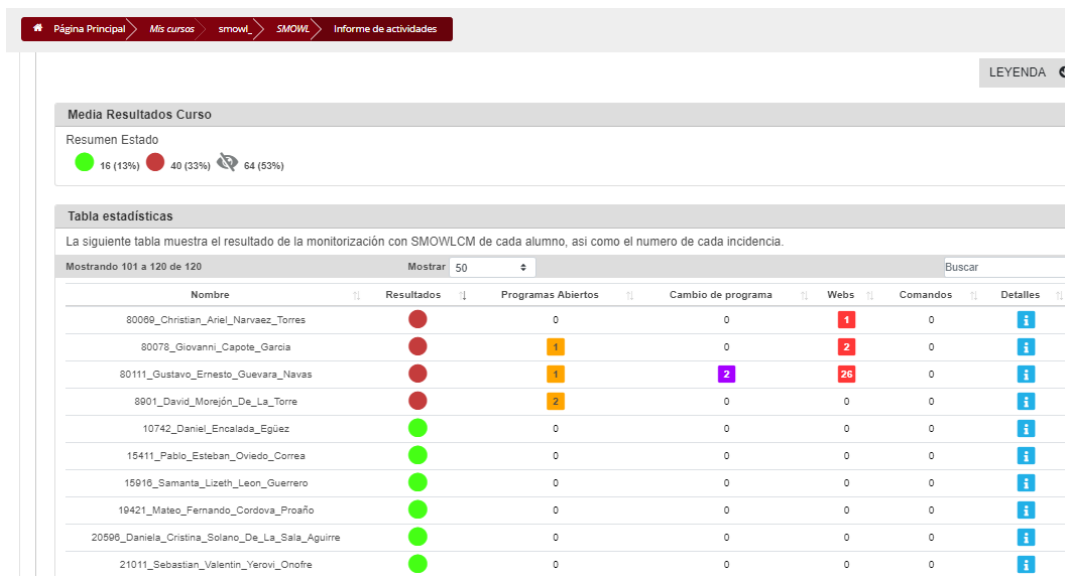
Página Principal › Mis cursos › smowl_ › SMOWL › Informe de actividades

LEYENDA

Media Resultados Curso

Resumen Estado

16 (13%) 40 (33%) 64 (53%)

Tabla estadísticas

La siguiente tabla muestra el resultado de la monitorización con SMOWLCM de cada alumno, asi como el numero de cada incidencia.

Mostrando 101 a 120 de 120

Mostrar 50

Buscar

| Nombre | Resultados | Programas Abiertos | Cambio de programa | Webs | Comandos | Detalles |
|---|---|---|---|---|---|---|
| 80069_Christian_Ariel_Narvaez_Torres | | 0 | 0 | 1 | 0 | i |
| 80078_Giovanni_Capote_Garcia | | 1 | 0 | 2 | 0 | i |
| 80111_Gustavo_Ernesto_Guevara_Navas | | 1 | 2 | 26 | 0 | i |
| 8901_David_Morejón_De_La_Torre | | 2 | 0 | 0 | 0 | i |
| 10742_Daniel_Encalada_Egüez | | 0 | 0 | 0 | 0 | i |
| 15411_Pablo_Esteban_Oviedo_Correa | | 0 | 0 | 0 | 0 | i |
| 15916_Samanta_Lizeth_Leon_Guerrero | | 0 | 0 | 0 | 0 | i |
| 19421_Mateo_Fernando_Cordova_Proaño | | 0 | 0 | 0 | 0 | i |
| 20596_Daniela_Cristina_Solano_De_La_Sala_Aguirre | | 0 | 0 | 0 | 0 | i |
| 21011_Sebastian_Valentin_Yerovi_Onofre | | 0 | 0 | 0 | 0 | i |